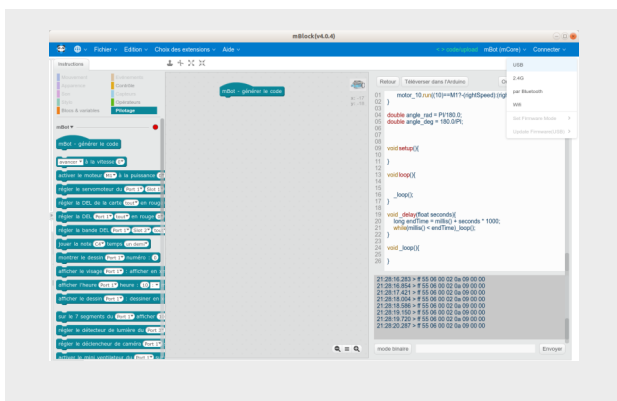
mBlock(v4.0.4)

Fichier Edition Choix des extensions Aide

mBot (mCore) Connecter

Instructions

Mouvement
Apparence
Son
Stylo
Blocs & variables
Événements
Contrôle
Capteurs
Opérateurs
Pilotage

mBot

mBot - générer le code

avancer à la vitesse
activer le moteur à la puissance
régler le servomoteur du Port 1 Slot 1
régler la DEL de la carte
régler la DEL Port 1 en rouge
régler la bande DEL Port 1 Slot 2
jouer la note C4 temps un demi
montrer le dessin Port 1 numéro
afficher le visage Port 1 : afficher en
afficher l'heure Port 1 heure : 10
afficher le dessin Port 1 : dessiner en
sur le 7 segments du Port 1 afficher
régler le détecteur de lumière du Port 1
régler le déclencheur de caméra Port 1
activer le mini ventilateur du Port 1

mBot - générer le code

Retour Téléverser dans l'Arduino

USB
2.4G
par Bluetooth
Wifi
Set Firmware Mode
Update Firmware(USB)

01 motor_10.run((10)==M1?-(rightSpeed):(rig
02 }
03
04 double angle_rad = PI/180.0;
05 double angle_deg = 180.0/PI;
06
07
08 void setup(){
09
10 }
11
12 void loop(){
13
14
15 _loop();
16 }
17
18 void _delay(float seconds){
19 long endTime = millis() + seconds * 1000;
20 while(millis() < endTime)_loop();
21 }
22
23 void _loop(){
24

21:28:16.283 > ff 55 06 00 02 0a 09 00 00
21:28:16.854 > ff 55 06 00 02 0a 09 00 00
21:28:17.421 > ff 55 06 00 02 0a 09 00 00
21:28:18.004 > ff 55 06 00 02 0a 09 00 00
21:28:18.586 > ff 55 06 00 02 0a 09 00 00
21:28:19.150 > ff 55 06 00 02 0a 09 00 00
21:28:19.720 > ff 55 06 00 02 0a 09 00 00
21:28:20.287 > ff 55 06 00 02 0a 09 00 00

mode binaire
Envoyer